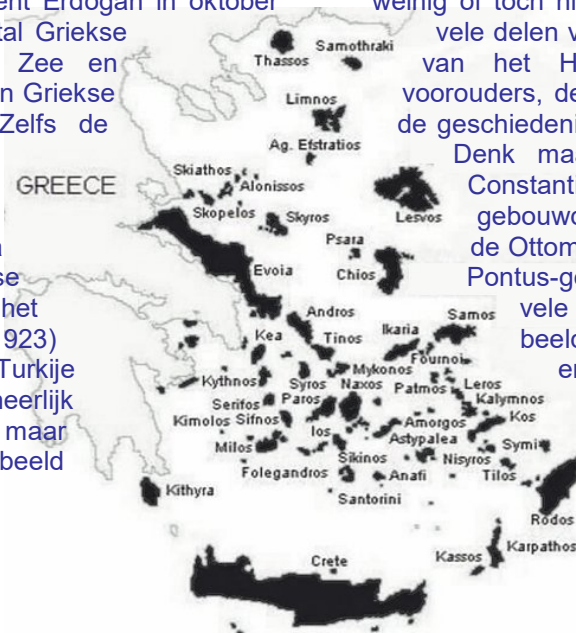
ent Erdogan in oktober
tal Griekse
Zee en
n Griekse
Zelfs de

se
het
923)
Turkije
heerlijk
maar
beeld

weinig of toch n
vele delen v
van het H
voorouders, de
de geschiedeni
Denk ma
Constant
gebouwd
de Ottom
Pontus-ge
vele
beeld
er

Samothraki
Thassos
Limnos
Ag. Efstratios
Skiathos
Alonissos
GREECE
Skopelos
Skyros
Lesvos
Psara
Evoia
Chios
Andros
Samos
Kea
Tinos
Ikaria
Mykonos
Fournoi
Kythnos
Syros
Naxos
Patmos
Leros
Serifos
Paros
Kalymnos
Kimolos
Sifnos
Kos
Amorgos
Milos
Ios
Astypalea
Symi
Sikinos
Nisyros
Folegandros
Anafi
Tilos
Kithyra
Santorini
Rodos
Karpathos
Kassos
Crete